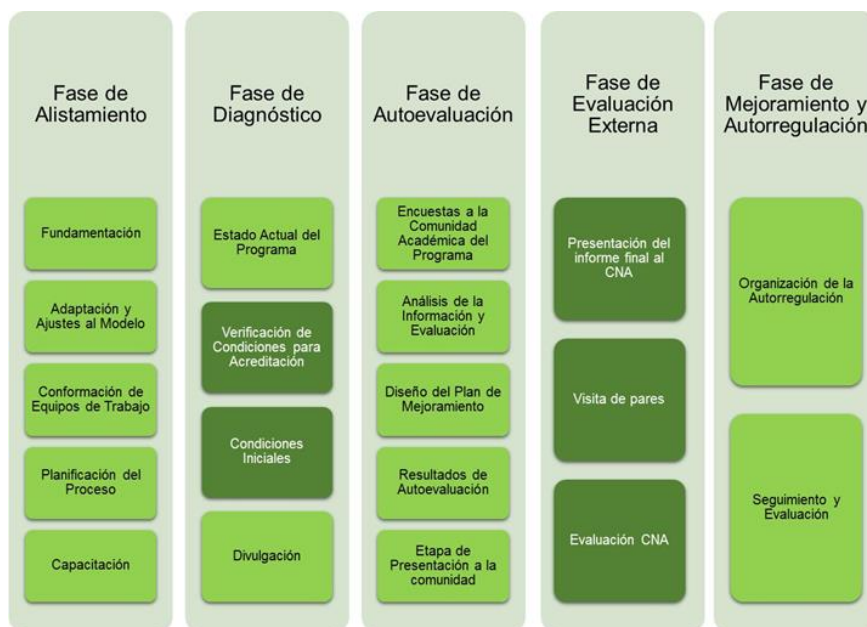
Fase de Alistamiento

Fundamentación

Adaptación y Ajustes al Modelo

Conformación de Equipos de Trabajo

Planificación del Proceso

Capacitación

Fase de Diagnóstico

Estado Actual del Programa

Verificación de Condiciones para Acreditación

Condiciones Iniciales

Divulgación

Fase de Autoevaluación

Encuestas a la Comunidad Académica del Programa

Análisis de la Información y Evaluación

Diseño del Plan de Mejoramiento

Resultados de Autoevaluación

Etapa de Presentación a la comunidad

Fase de Evaluación Externa

Presentación del informe final al CNA

Visita de pares

Evaluación CNA

Fase de Mejoramiento y Autorregulación

Organización de la Autorregulación

Seguimiento y Evaluación